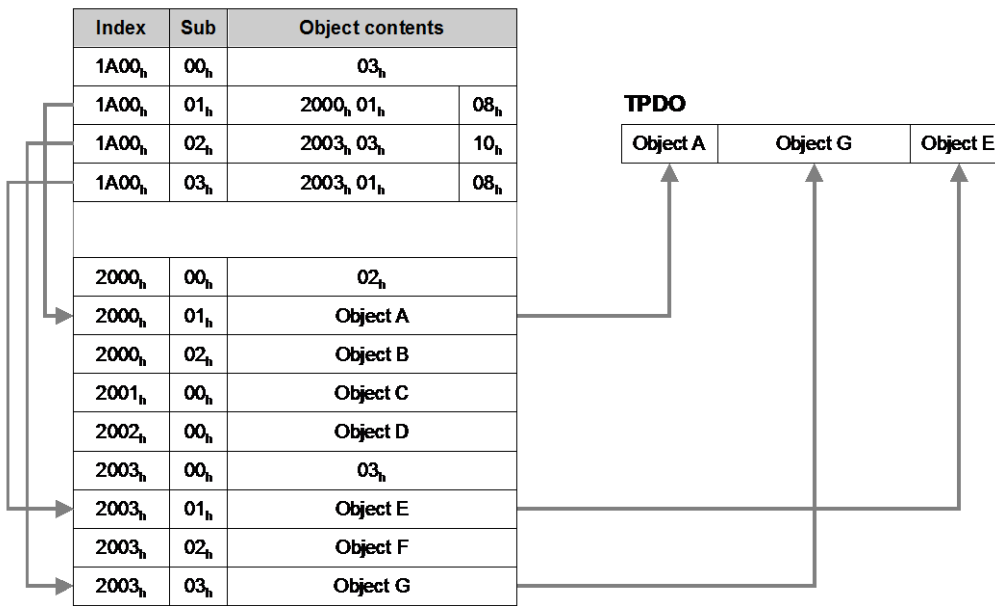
| Index | Sub | Object contents | |
|---|---|---|---|
| $1A00_h$ | $00_h$ | $03_h$ | |
| $1A00_h$ | $01_h$ | $2000_h, 01_h$ | $08_h$ |
| $1A00_h$ | $02_h$ | $2003_h, 03_h$ | $10_h$ |
| $1A00_h$ | $03_h$ | $2003_h, 01_h$ | $08_h$ |
| | | | |
| $2000_h$ | $00_h$ | $02_h$ | |
| $2000_h$ | $01_h$ | Object A | |
| $2000_h$ | $02_h$ | Object B | |
| $2001_h$ | $00_h$ | Object C | |
| $2002_h$ | $00_h$ | Object D | |
| $2003_h$ | $00_h$ | $03_h$ | |
| $2003_h$ | $01_h$ | Object E | |
| $2003_h$ | $02_h$ | Object F | |
| $2003_h$ | $03_h$ | Object G | |

TPDO

| Object A | Object G | Object E |
|---|---|---|